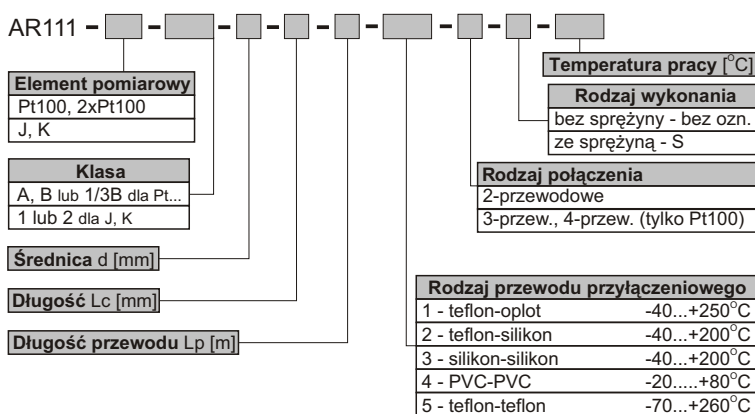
AR111 - [ ] - [ ] - [ ] - [ ] - [ ] - [ ] - [ ] - [ ] - [ ]

**Element pomiarowy**
Pt100, 2xPt100
J, K

**Klasa**
A, B lub 1/3B dla Pt...
1 lub 2 dla J, K

**Średnica** d [mm]

**Długość** Lc [mm]

**Długość przewodu** Lp [m]

**Temperatura pracy** [$^{\circ}$C]

**Rodzaj wykonania**
bez sprężyny - bez ozn.
ze sprężyną - S

**Rodzaj połączenia**
2-przewodowe
3-przew., 4-przew. (tylko Pt100)

| Rodzaj przewodu przyłączeniowego | |
|---|---|
| 1 - teflon-oplot | -40...+250$^{\circ}$C |
| 2 - teflon-silikon | -40...+200$^{\circ}$C |
| 3 - silikon-silikon | -40...+200$^{\circ}$C |
| 4 - PVC-PVC | -20.....+80$^{\circ}$C |
| 5 - teflon-teflon | -70...+260$^{\circ}$C |